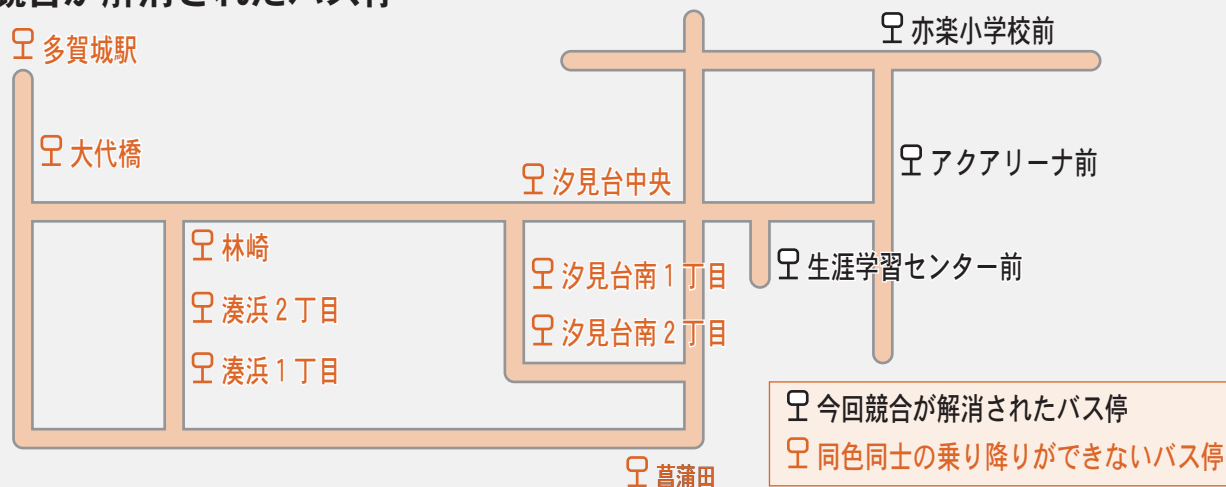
競合が解消されたバス停

多賀城駅
大代橋
汐見台中央
亦楽小学校前
アクアリーナ前
林崎
湊浜２丁目
湊浜１丁目
汐見台南１丁目
汐見台南２丁目
生涯学習センター前
菖蒲田

今回競合が解消されたバス停
同色同士の乗り降りができないバス停